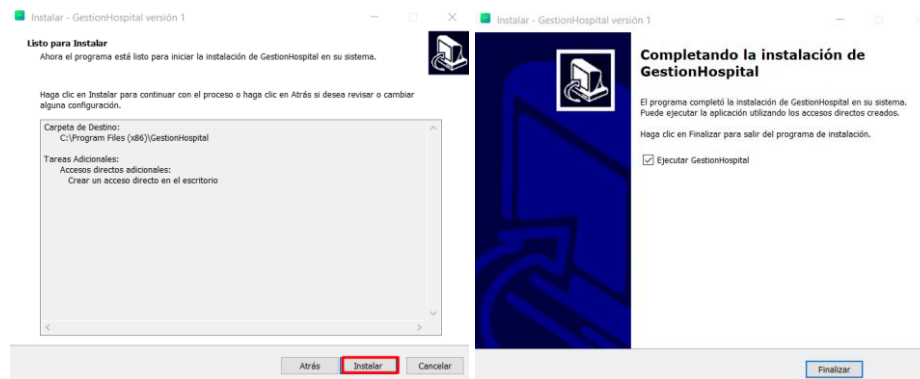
Instalar - GestionHospital versión 1

Listo para Instalar
Ahora el programa está listo para iniciar la instalación de GestionHospital en su sistema.

Haga clic en Instalar para continuar con el proceso o haga clic en Atrás si desea revisar o cambiar alguna configuración.

Carpeta de Destino:
C:\Program Files (x86)\GestionHospital

Tareas Adicionales:
Accesos directos adicionales:
Crear un acceso directo en el escritorio

Atrás
Instalar
Cancelar

Instalar - GestionHospital versión 1

Completando la instalación de GestionHospital

El programa completó la instalación de GestionHospital en su sistema. Puede ejecutar la aplicación utilizando los accesos directos creados.

Haga clic en Finalizar para salir del programa de instalación.

Ejecutar GestionHospital

Finalizar